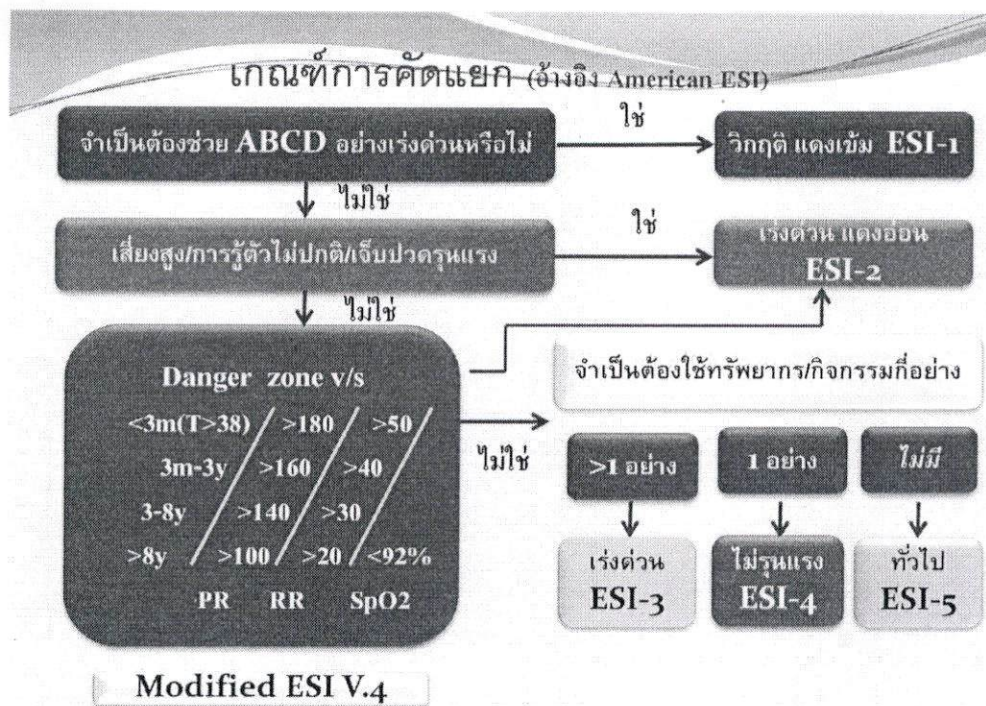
เกณฑ์การคัดแยก (อ้างอิง American ESI)

จำเป็นต้องช่วย ABCD อย่างเร่งด่วนหรือไม่

ใช่

วิกฤติ แดงเข้ม ESI-1

ไม่ใช่

เสี่ยงสูง/การรู้ตัวไม่ปกติ/เจ็บปวดรุนแรง

ใช่

เร่งด่วน แดงอ่อน ESI-2

ไม่ใช่

Danger zone v/s

| | | |
|---|---|---|
| <3m(T>38) | >180 | >50 |
| 3m-3y | >160 | >40 |
| 3-8y | >140 | >30 |
| >8y | >100 | >20 | <92% |
| | PR | RR | SpO2 |

จำเป็นต้องใช้ทรัพยากร/กิจกรรมกี่อย่าง

ไม่ใช่

>1 อย่าง

1 อย่าง

ไม่มี

เร่งด่วน ESI-3

ไม่รุนแรง ESI-4

ทั่วไป ESI-5

Modified ESI V.4